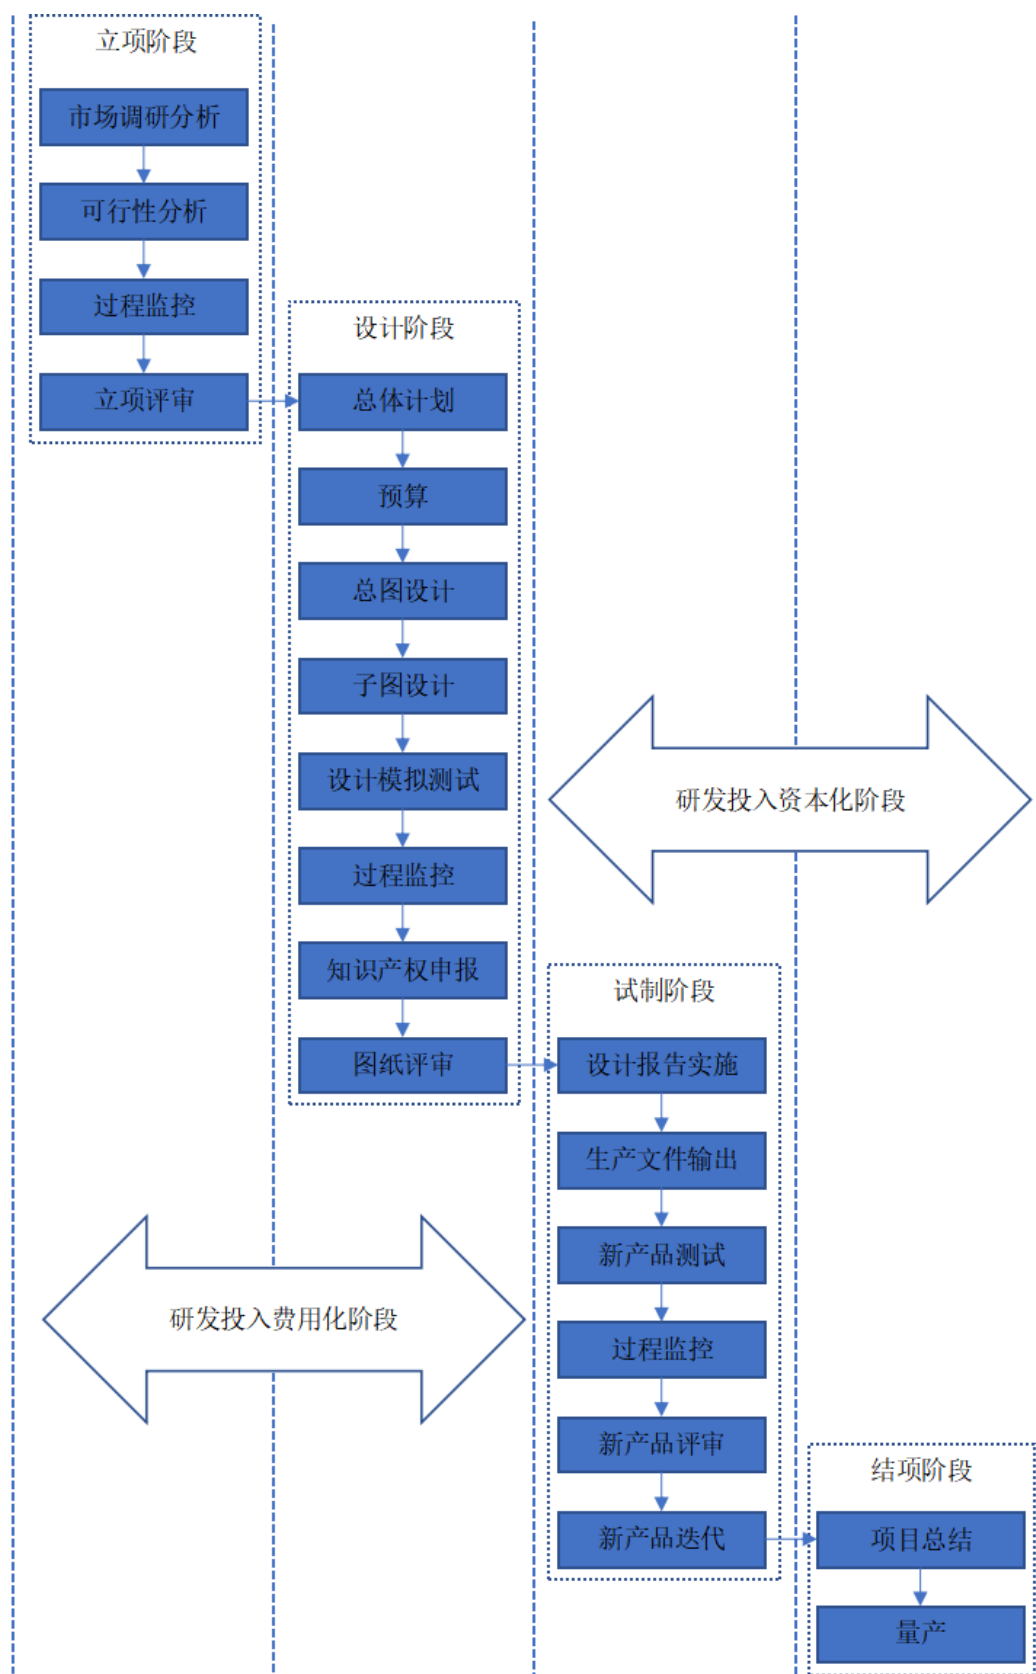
立项阶段

市场调研分析

可行性分析

过程监控

立项评审

设计阶段

总体计划

预算

总图设计

子图设计

设计模拟测试

过程监控

知识产权申报

图纸评审

研发投入资本化阶段

试制阶段

设计报告实施

生产文件输出

新产品测试

过程监控

新产品评审

新产品迭代

研发投入费用化阶段

结项阶段

项目总结

量产